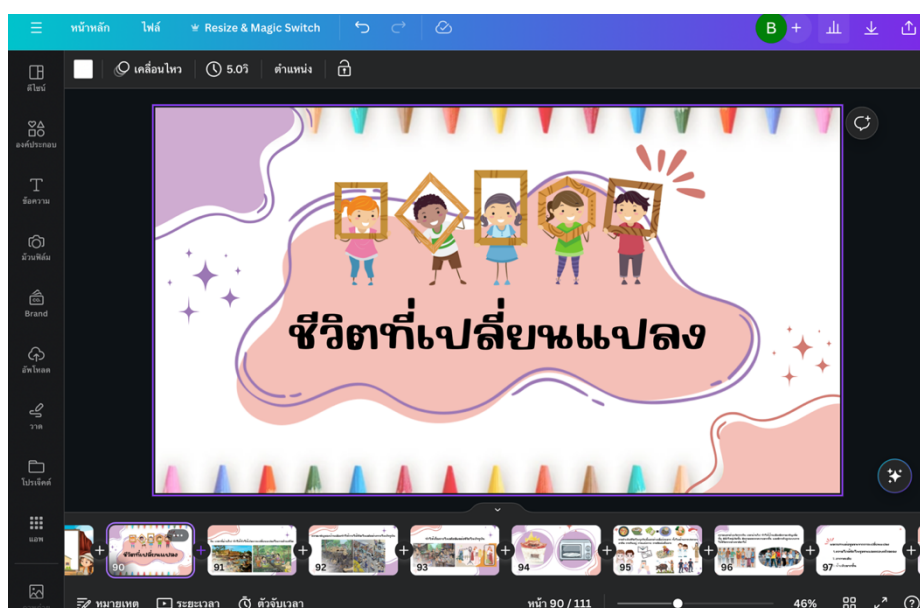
หน้าหลัก ไฟล์ Resize & Magic Switch

B

เคลื่อนไหว 5.0วิ ตำแหน่ง

ดีไซน์
องค์ประกอบ
ข้อความ
ม้วนฟิล์ม
Brand
อัพโหลด
วาด
โปรเจ็กต์
แอพ

ชีวิตที่เปลี่ยนแปลง

90 91 92 93 94 95 96 97

หมายเหตุ ระยะเวลา ตัวจับเวลา หน้า 90 / 111 46%